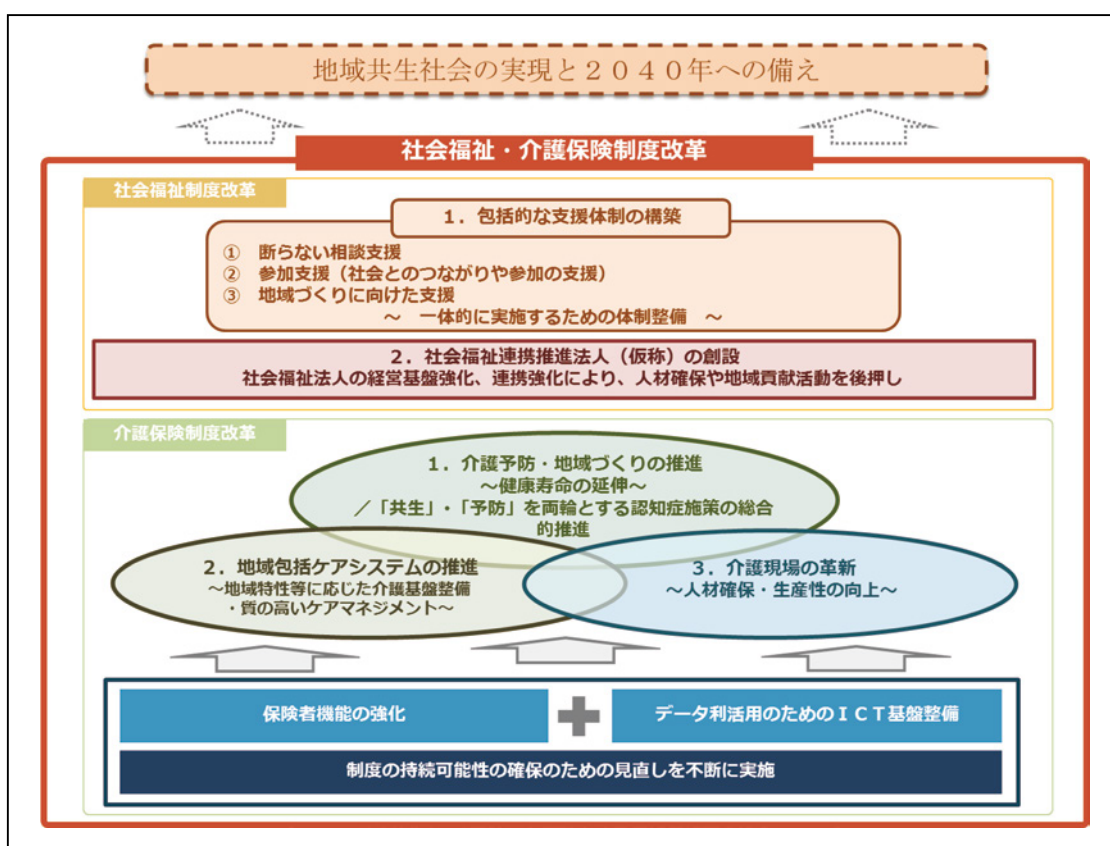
地域共生社会の実現と２０４０年への備え

社会福祉・介護保険制度改革

社会福祉制度改革

１．包括的な支援体制の構築

① 断らない相談支援
② 参加支援（社会とのつながりや参加の支援）
③ 地域づくりに向けた支援
～ 一体的に実施するための体制整備 ～

２．社会福祉連携推進法人（仮称）の創設
社会福祉法人の経営基盤強化、連携強化により、人材確保や地域貢献活動を後押し

介護保険制度改革

１．介護予防・地域づくりの推進
～健康寿命の延伸～
／「共生」・「予防」を両輪とする認知症施策の総合的推進

２．地域包括ケアシステムの推進
～地域特性等に応じた介護基盤整備
・質の高いケアマネジメント～

３．介護現場の革新
～人材確保・生産性の向上～

保険者機能の強化

データ利活用のためのＩＣＴ基盤整備

制度の持続可能性の確保のための見直しを不断に実施